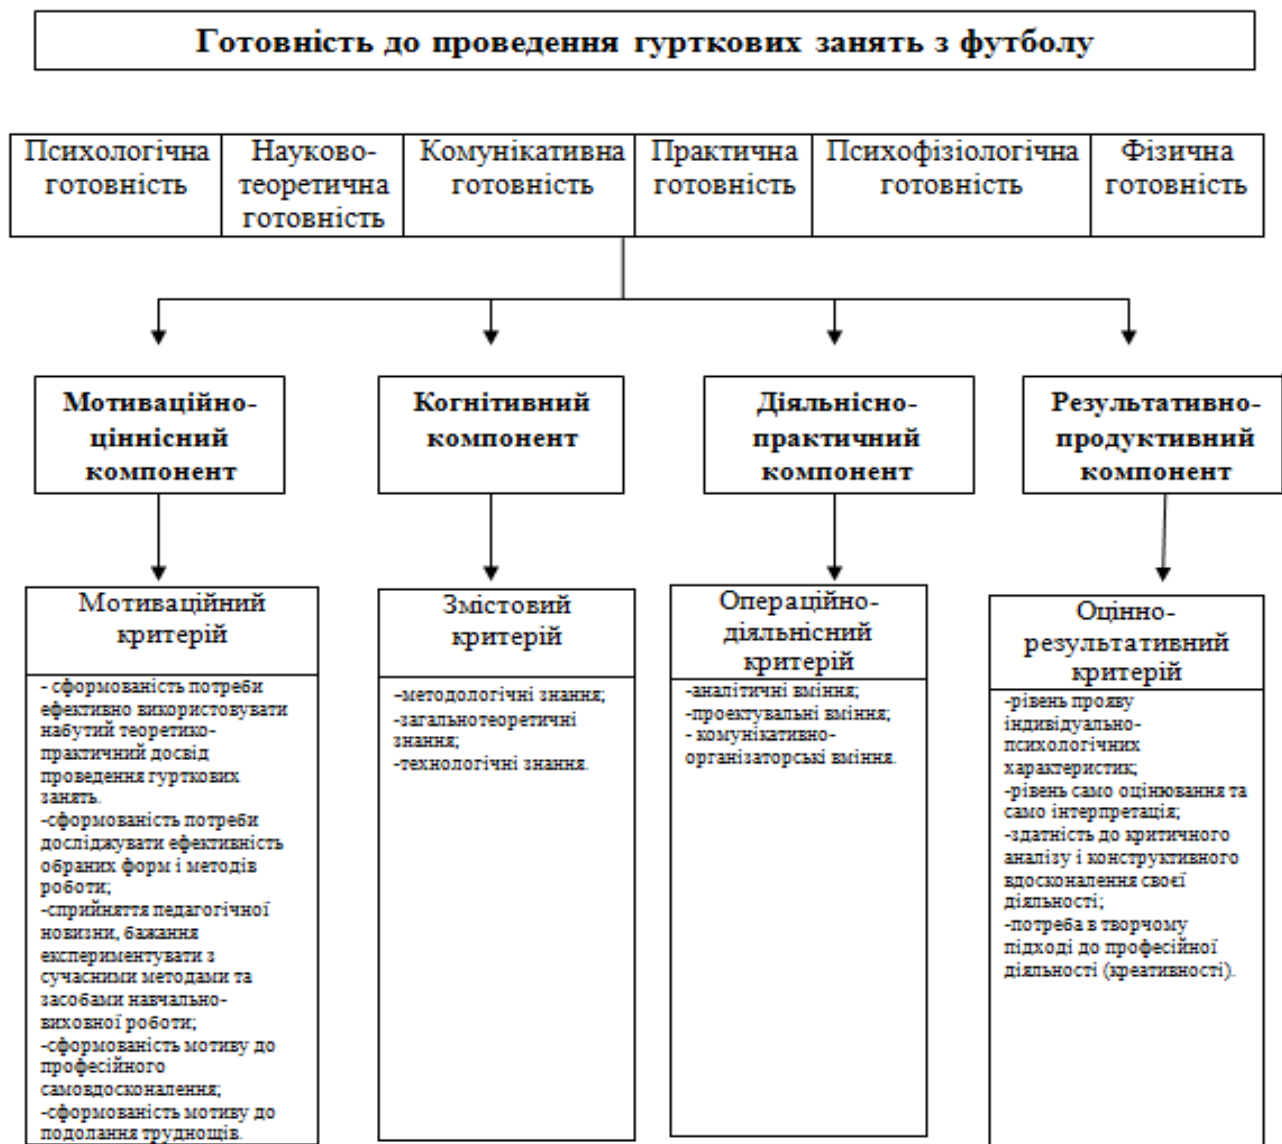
Готовність до проведення гурткових занять з футболу

Психологічна готовність

Науково-теоретична готовність

Комунікативна готовність

Практична готовність

Психофізіологічна готовність

Фізична готовність

Мотиваційно-ціннісний компонент

Когнітивний компонент

Діяльнісно-практичний компонент

Результативно-продуктивний компонент

Мотиваційний критерій

- сформованість потреби ефективно використовувати набутий теоретико-практичний досвід проведення гурткових занять.
-сформованість потреби досліджувати ефективність обраних форм і методів роботи;
-сприйняття педагогічної новизни, бажання експериментувати з сучасними методами та засобами навчально-виховної роботи;
-сформованість мотиву до професійного самовдосконалення;
-сформованість мотиву до подолання труднощів.

Змістовий критерій

-методологічні знання;
-загальнотеоретичні знання;
-технологічні знання.

Операційно-діяльнісний критерій

-аналітичні вміння;
-проектувальні вміння;
- комунікативно-організаторські вміння.

Оцінно-результативний критерій

-рівень прояву індивідуально-психологічних характеристик;
-рівень само оцінювання та само інтерпретація;
-здатність до критичного аналізу і конструктивного вдосконалення своєї діяльності;
-потреба в творчому підході до професійної діяльності (креативності).